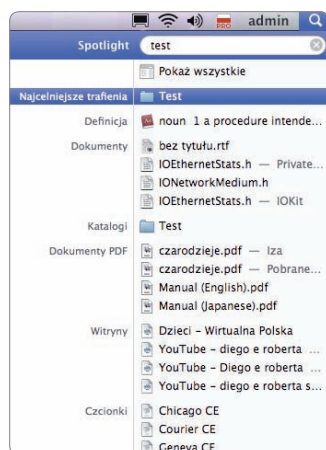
PRO admin

Spotlight test

Pokaż wszystkie

Najcelniejsze trafienia Test

Definicja noun 1 a procedure intende...

Dokumenty bez tytułu.rtf
IOEthernetStats.h — Private...
IONetworkMedium.h
IOEthernetStats.h — IOKit

Katalogi Test

Dokumenty PDF czarodzieje.pdf — Iza
czarodzieje.pdf — Pobrane...
Manual (English).pdf
Manual (Japanese).pdf

Witryny Dzieci – Wirtualna Polska
YouTube – diego e roberta ...
YouTube – Diego e roberta ...
YouTube – diego e roberta s...

Czcionki Chicago CE
Courier CE
Geneva CE